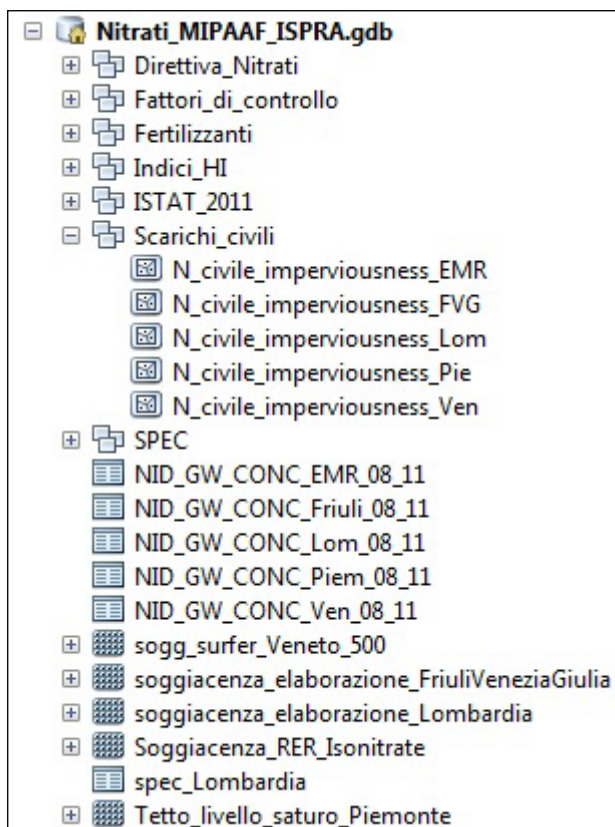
Nitrati_MIPAAF_ISPRA.gdb
Direttiva_Nitrati
Fattori_di_controllo
Fertilizzanti
Indici_HI
ISTAT_2011
Scarichi_civili
N_civile_imperviousness_EMR
N_civile_imperviousness_FVG
N_civile_imperviousness_Lom
N_civile_imperviousness_Pie
N_civile_imperviousness_Ven
SPEC
NID_GW_CONC_EMR_08_11
NID_GW_CONC_Friuli_08_11
NID_GW_CONC_Lom_08_11
NID_GW_CONC_Piem_08_11
NID_GW_CONC_Ven_08_11
sogg_surfer_Veneto_500
soggiacenza_elaborazione_FriuliVeneziaGiulia
soggiacenza_elaborazione_Lombardia
Soggiacenza_RER_Isonitrate
spec_Lombardia
Tetto_livello_saturo_Piemonte